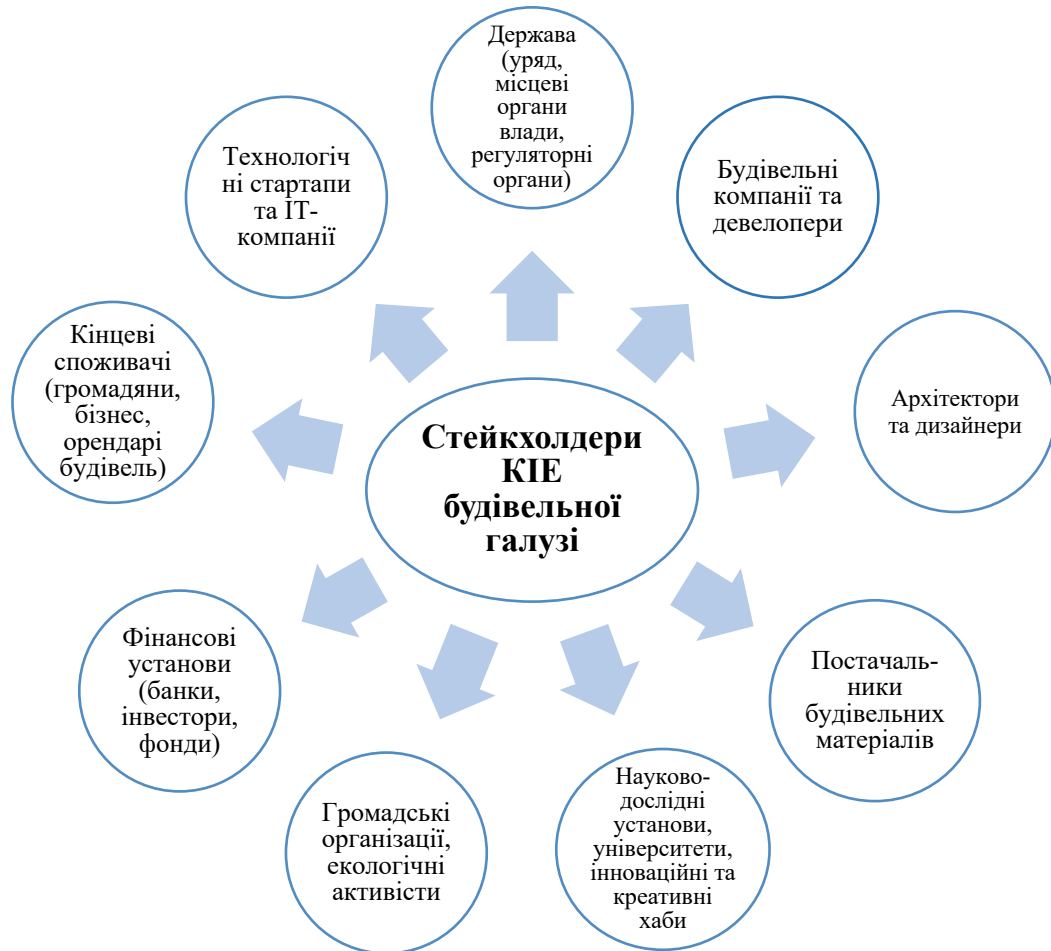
Стейкхолдери КІЕ будівельної галузі

Держава (уряд, місцеві органи влади, регуляторні органи)

Будівельні компанії та девелопери

Архітектори та дизайнери

Постачальники будівельних матеріалів

Науково-дослідні установи, університети, інноваційні та креативні хаби

Громадські організації, екологічні активісти

Фінансові установи (банки, інвестори, фонди)

Кінцеві споживачі (громадяни, бізнес, орендарі будівель)

Технологічні стартапи та ІТ-компанії